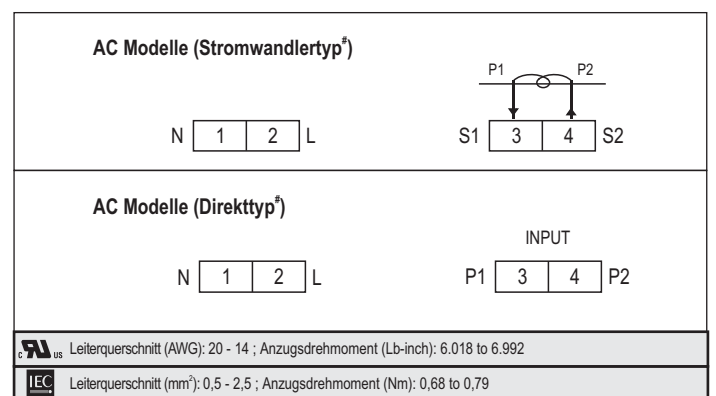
AC Modelle (Stromwandlertyp$^{\#}$)

N 1 2 L

P1 P2

S1 3 4 S2

AC Modelle (Direkttyp$^{\#}$)

INPUT

N 1 2 L

P1 3 4 P2

c UR us Leiterquerschnitt (AWG): 20 - 14 ; Anzugsdrehmoment (Lb-inch): 6.018 to 6.992

IEC Leiterquerschnitt (mm$^2$): 0,5 - 2,5 ; Anzugsdrehmoment (Nm): 0,68 to 0,79